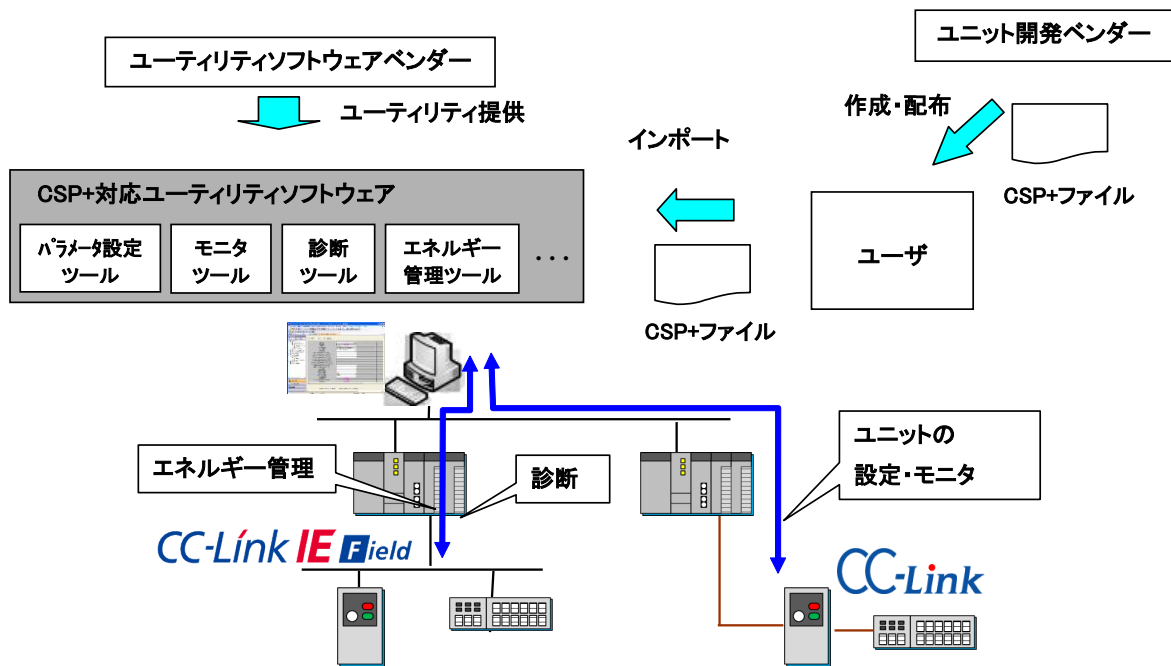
ユーティリティソフトウェアベンダー

ユーティリティ提供

ユニット開発ベンダー

作成・配布

インポート

CSP+対応ユーティリティソフトウェア

パラメータ設定ツール

モニタツール

診断ツール

エネルギー管理ツール

・・・

CSP+ファイル

ユーザ

CSP+ファイル

エネルギー管理

診断

ユニットの設定・モニタ

CC-Link IE Field

CC-Link